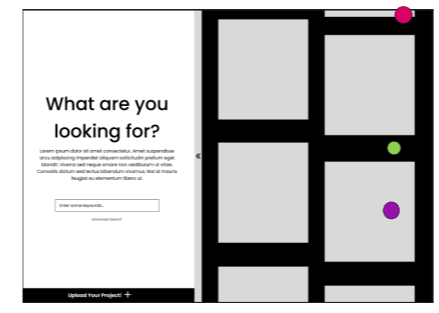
What are you looking for?

Lorem ipsum dolor sit amet consectetur. Amet suspendisse arcu adipiscing imperdiet aliquam sollicitudin pretium eget blandit. Viverra sed neque ornare non vestibulum ut vitae. Convallis dictum sed lectus bibendum vivamus. Nisl id mauris feugiat eu elementum libero ut.

Enter some keywords...

Advanced Search

Upload Your Project! +